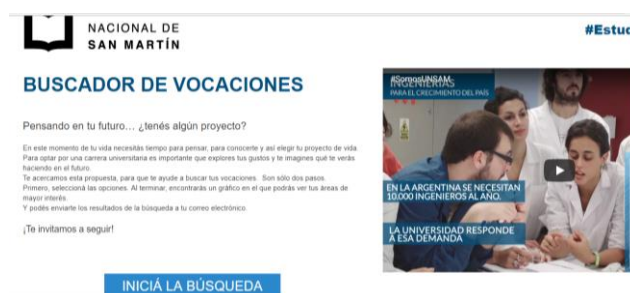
NACIONAL DE
SAN MARTÍN

#Estu

BUSCADOR DE VOCACIONES

Pensando en tu futuro... ¿tenés algún proyecto?

En este momento de tu vida necesitás tiempo para pensar, para conocerte y así elegir tu proyecto de vida. Para optar por una carrera universitaria es importante que explores tus gustos y te imagines qué te verás haciendo en el futuro.
Te acercamos esta propuesta, para que te ayude a buscar tus vocaciones. Son sólo dos pasos.
Primero, seleccioná las opciones. Al terminar, encontrarás un gráfico en el que podrás ver tus áreas de mayor interés.
Y podés enviarte los resultados de la búsqueda a tu correo electrónico.

¡Te invitamos a seguir!

INICIÁ LA BÚSQUEDA

#SomosUNSAM
INGENIERÍAS
PARA EL CRECIMIENTO DEL PAÍS

EN LA ARGENTINA SE NECESITAN 10.000 INGENIEROS AL AÑO.

LA UNIVERSIDAD RESPONDE A ESA DEMANDA